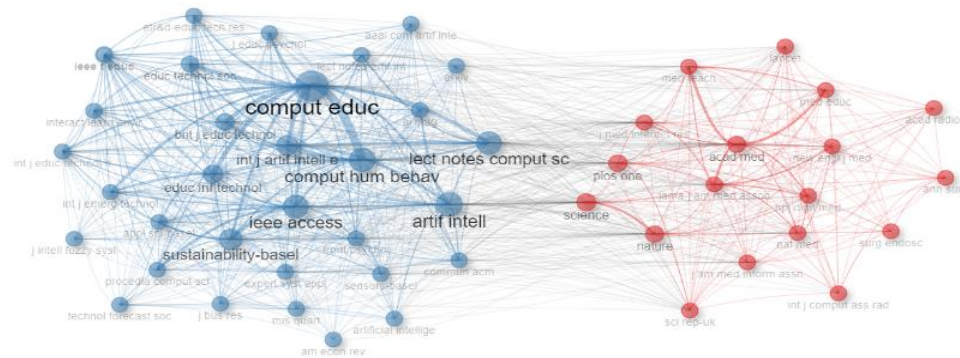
etr&d-educ tech res
aaai conf artif inte
ieee t educ
j educ technol
educ technol soc
lect notes artif int
arxiv
lancet
med teach
comput educ
interact learn env
br j educ technol
int j educ technol
int j artif intell e
lect notes comput sc
j med internet res
acad med
med educ
acad radio
new engl j med
comput hum behav
plos one
ann sur
educ inf technol
int j emerg technol
jama-j am med assoc
ann intern med
science
ieee access
artif intell
appl sci-basel
j intell fuzzy syst
sustainability-basel
front psychol
nature
nat med
surg endosc
commun acm
procedia comput sci
expert syst appl
sensors-basel
j am med inform assn
int j comput ass rad
technol forecast soc
j bus res
mis quart
artificial intellige
sci rep-uk
am econ rev